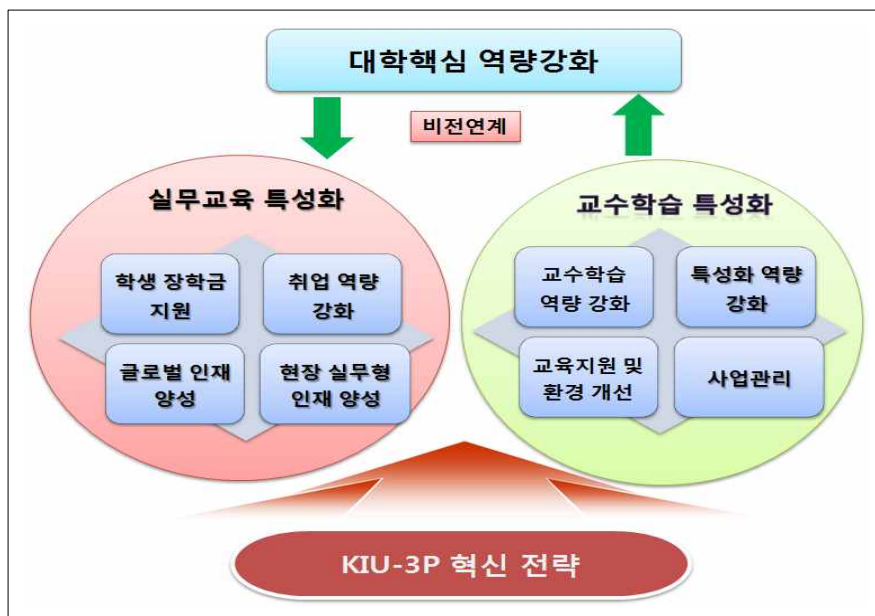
대학핵심 역량강화

비전연계

실무교육 특성화

학생 장학금 지원

취업 역량 강화

글로벌 인재 양성

현장 실무형 인재 양성

교수학습 특성화

교수학습 역량 강화

특성화 역량 강화

교육지원 및 환경 개선

사업관리

KIU-3P 혁신 전략